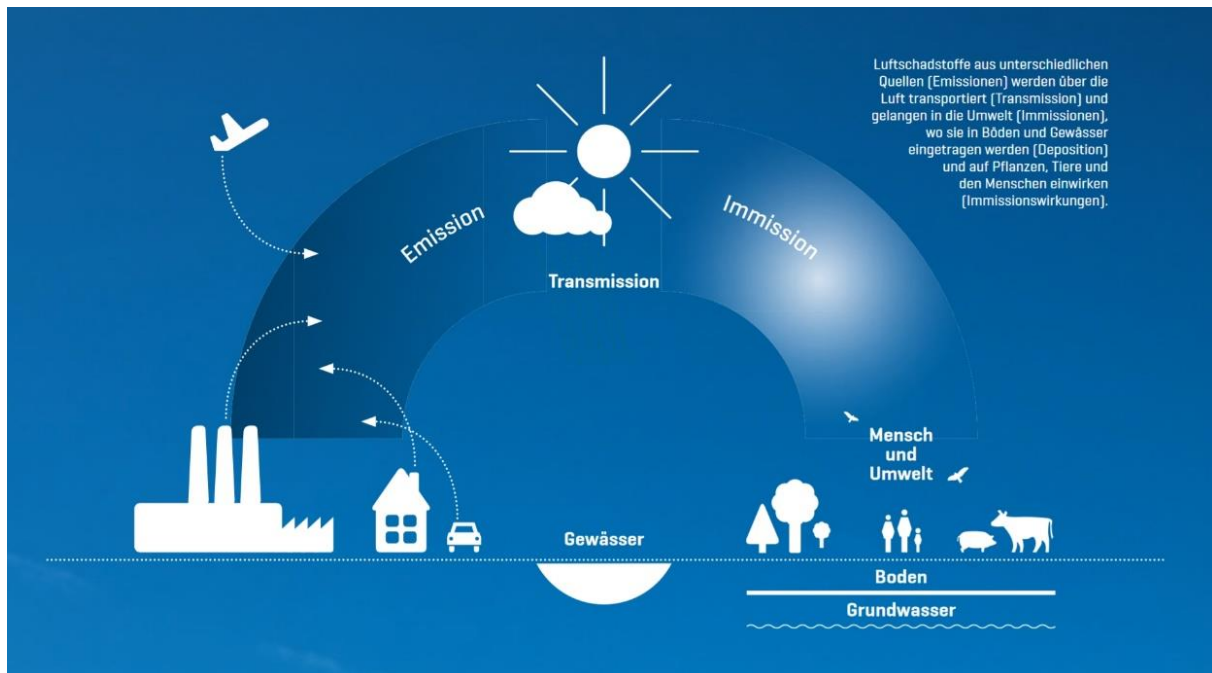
Luftschadstoffe aus unterschiedlichen Quellen (Emissionen) werden über die Luft transportiert (Transmission) und gelangen in die Umwelt (Immissionen), wo sie in Böden und Gewässer eingetragen werden (Deposition) und auf Pflanzen, Tiere und den Menschen einwirken (Immissionswirkungen).

Emission

Transmission

Immission

Mensch und Umwelt

Gewässer

Boden

Grundwasser